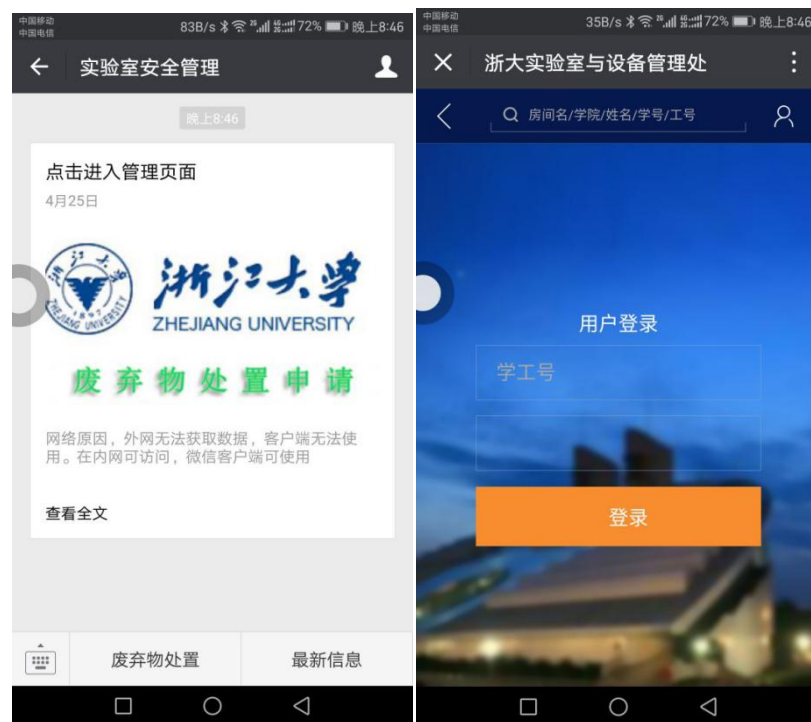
中国移动
中国电信
83B/s 72% 晚上8:46

实验室安全管理

晚上8:46

点击进入管理页面
4月25日

浙江大學
ZHEJIANG UNIVERSITY
ZHEJIANG UNIVERSITY
1897

废弃物处置申请

网络原因，外网无法获取数据，客户端无法使用。在内网可访问，微信客户端可使用

查看全文

废弃物处置
最新信息

中国移动
中国电信
35B/s 72% 晚上8:46

浙大实验室与设备管理处

房间名/学院/姓名/学号/工号

用户登录
学工号

登录